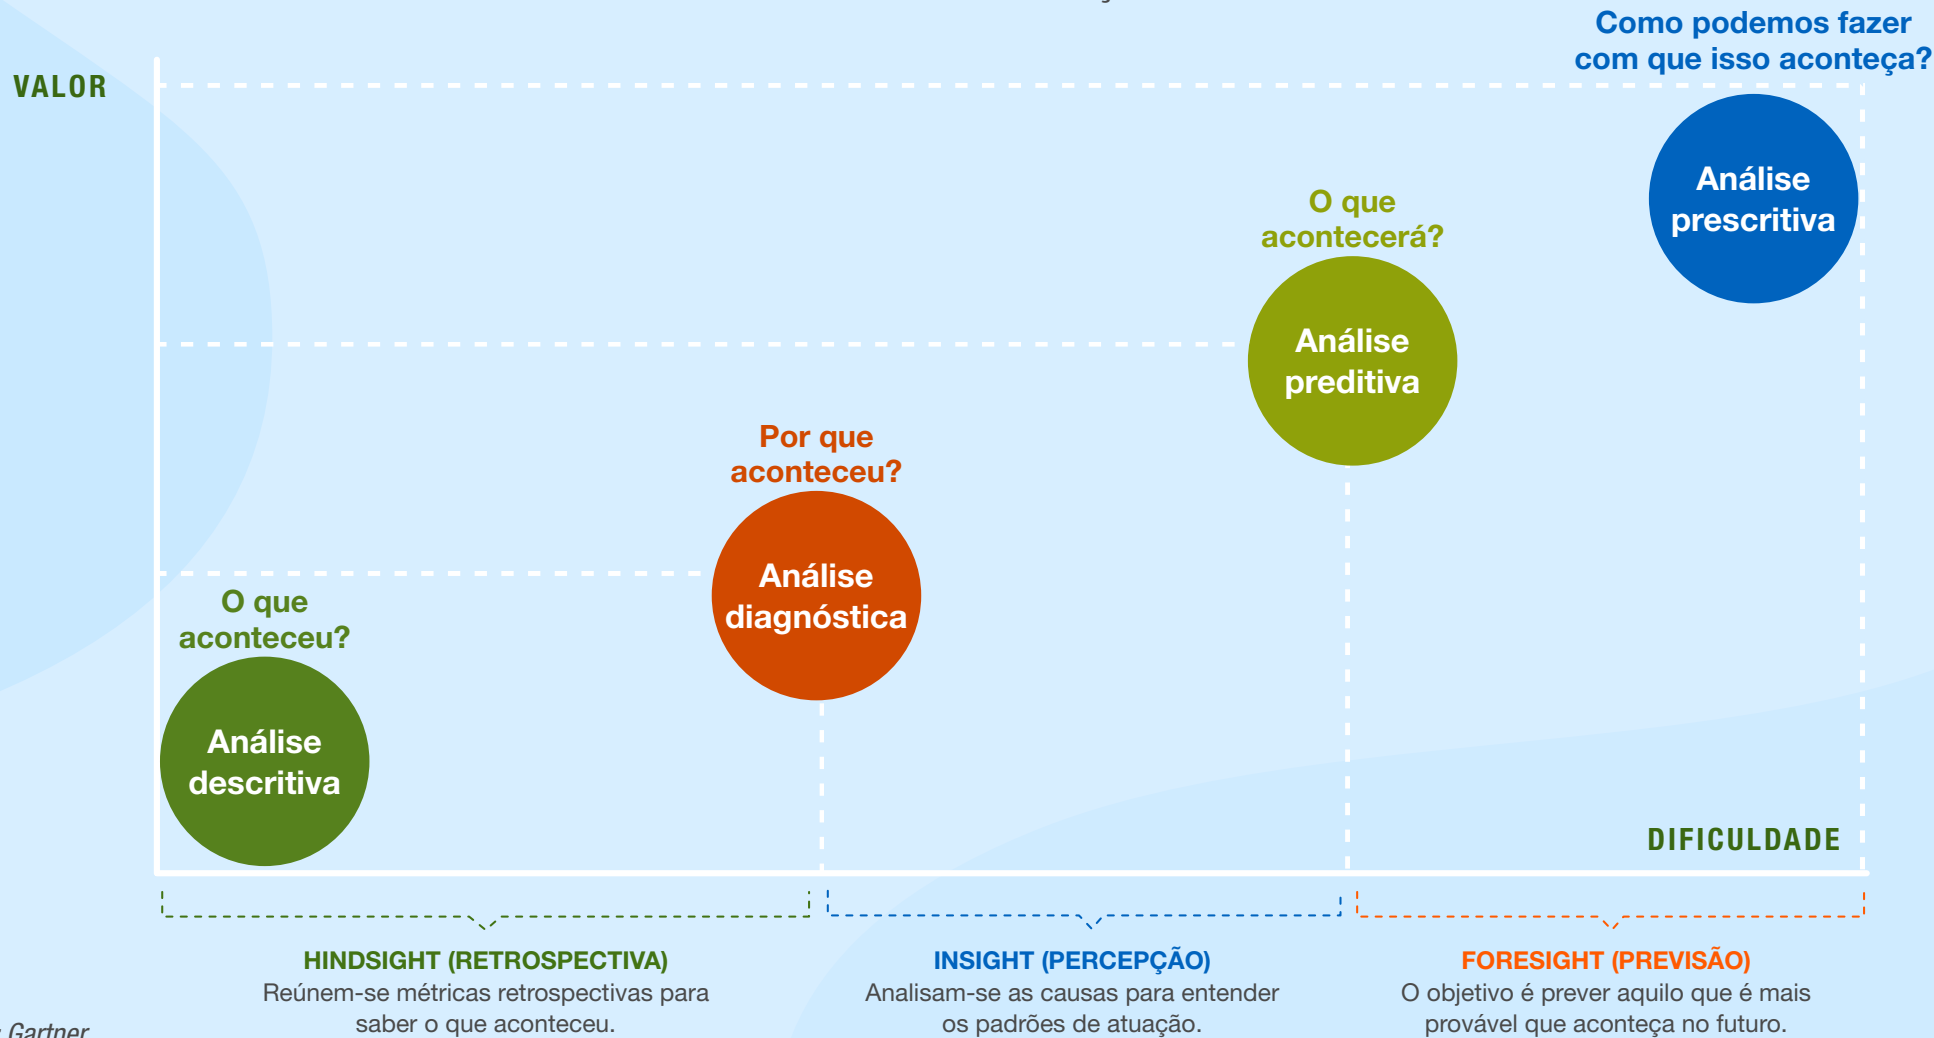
Como podemos fazer com que isso aconteça?

VALOR

Análise prescritiva

O que acontecerá?

Análise preditiva

Por que aconteceu?

Análise diagnóstica

O que aconteceu?

Análise descritiva

DIFICULDADE

HINDSIGHT (RETROSPECTIVA)
Reúnem-se métricas retrospectivas para saber o que aconteceu.

INSIGHT (PERCEPÇÃO)
Analisam-se as causas para entender os padrões de atuação.

FORESIGHT (PREVISÃO)
O objetivo é prever aquilo que é mais provável que aconteça no futuro.

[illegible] Gartner